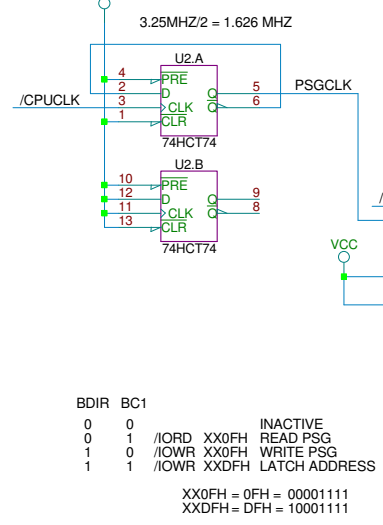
3.25MHZ/2 = 1.626 MHZ

U2.A

4 PRE
2 D
/CPUCLK 3 CLK
1 CLR

Q 5
$\overline{Q}$ 6

PSGCLK

74HCT74

U2.B

10 PRE
12 D
11 CLK
13 CLR

Q 9
$\overline{Q}$ 8

74HCT74

/

VCC

| BDIR | BC1 | | |
|---|---|---|---|
| 0 | 0 | | INACTIVE |
| 0 | 1 | /IORD XX0FH | READ PSG |
| 1 | 0 | /IOWR XX0FH | WRITE PSG |
| 1 | 1 | /IOWR XXDFH | LATCH ADDRESS |

XX0FH = 0FH = 00001111
XXDFH = DFH = 10001111